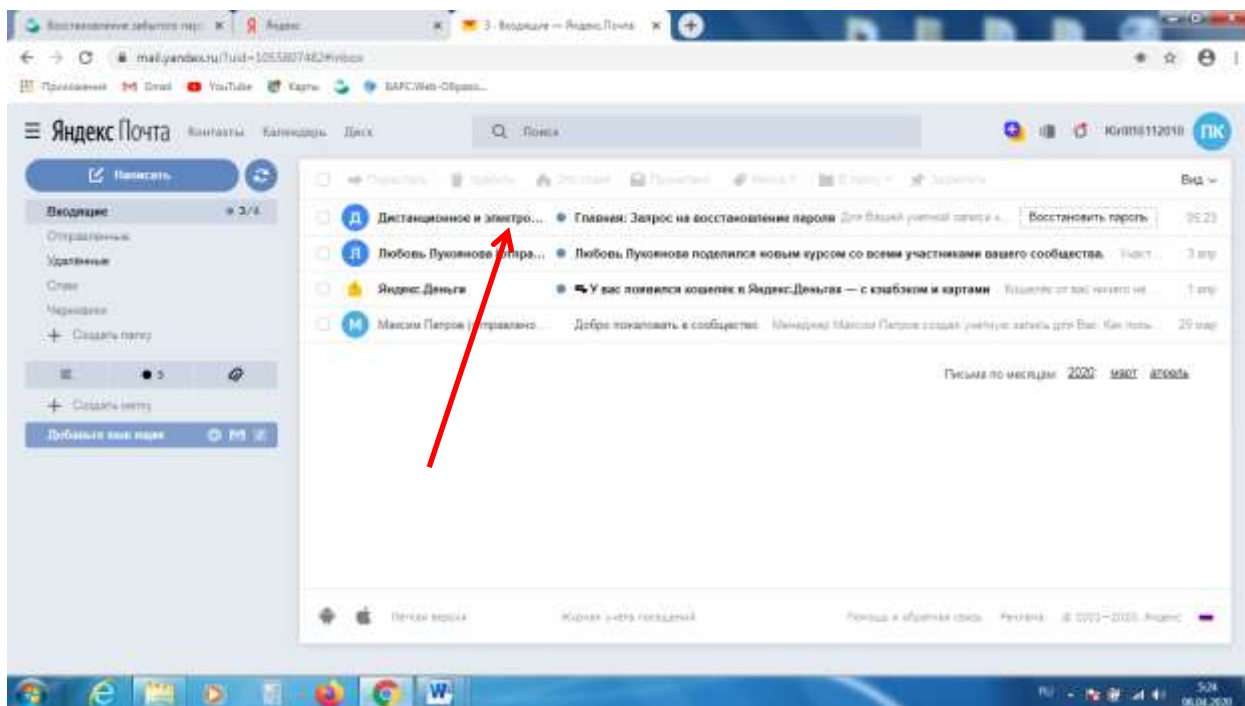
Восстановление забытого пар ×
Яндекс ×
3 · Входящие — Яндекс.Почта ×

mail.yandex.ru/?uid=1053807462#inbox

Приложения Gmail YouTube Карты БАРС.Web-Образо...

Яндекс Почта Контакты Календарь Диск Поиск

Ю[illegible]2010 ПК

Написать

Входящие 3/4
Отправленные
Удалённые
Спам
Черновики
+ Создать папку

+ Создать метку
Добавьте ваш ящик

Переслать Удалить Это спам! Прочитано Метка В папку Закрепить Вид

Д Дистанционное и электро... Главная: Запрос на восстановление пароля Для Вашей учетной записи з... Восстановить пароль 05:23
Л Любовь Лукоянова (отпра... Любовь Лукоянова поделился новым курсом со всеми участниками вашего сообщества. Участ... 3 апр
Яндекс.Деньги У вас появился кошелек в Яндекс.Деньгах — с кэшбэком и картами Кошелек от вас ничего не... 1 апр
М Максим Петров (отправлено... Добро пожаловать в сообщество Менеджер Максим Петров создал учетную запись для Вас. Как поль... 29 мар

Письма по месяцам: 2020 март апрель

Легкая версия Журнал учета посещений Помощь и обратная связь Реклама © 2001—2020, Яндекс

RU 5:24 06.04.2020